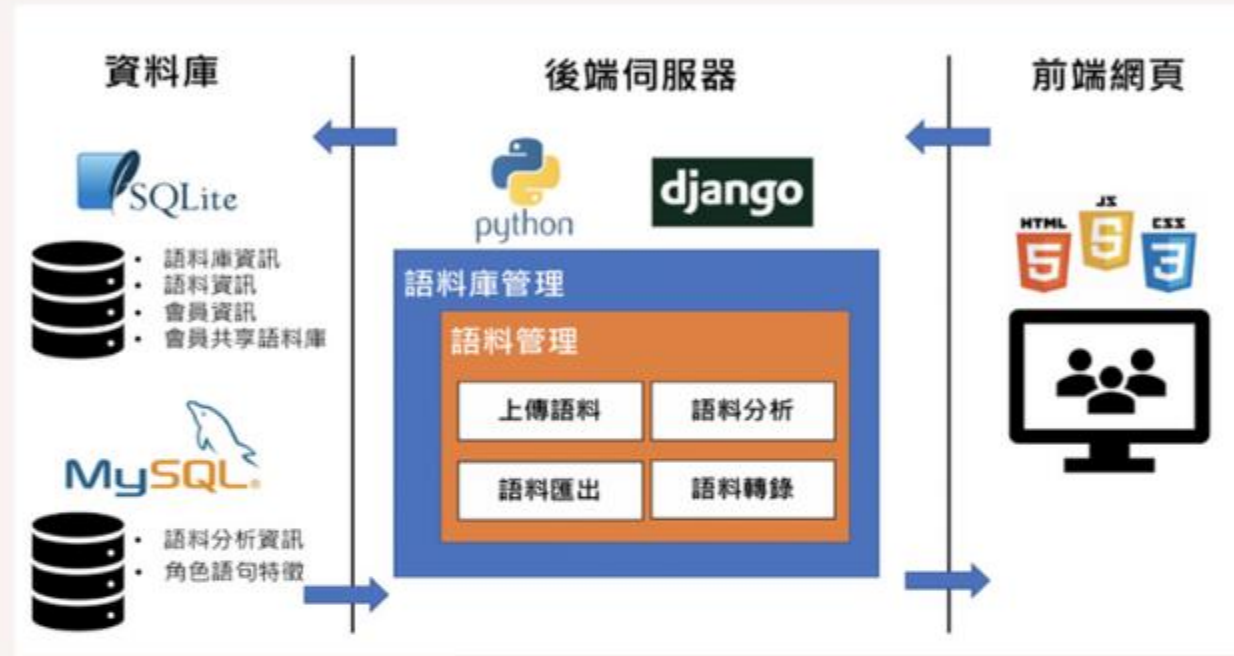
資料庫

後端伺服器

前端網頁

SQLite

• 語料庫資訊
• 語料資訊
• 會員資訊
• 會員共享語料庫

MySQL

• 語料分析資訊
• 角色語句特徵

python

django

語料庫管理

語料管理

上傳語料

語料分析

語料匯出

語料轉錄

HTML

JS

CSS

5

5

3